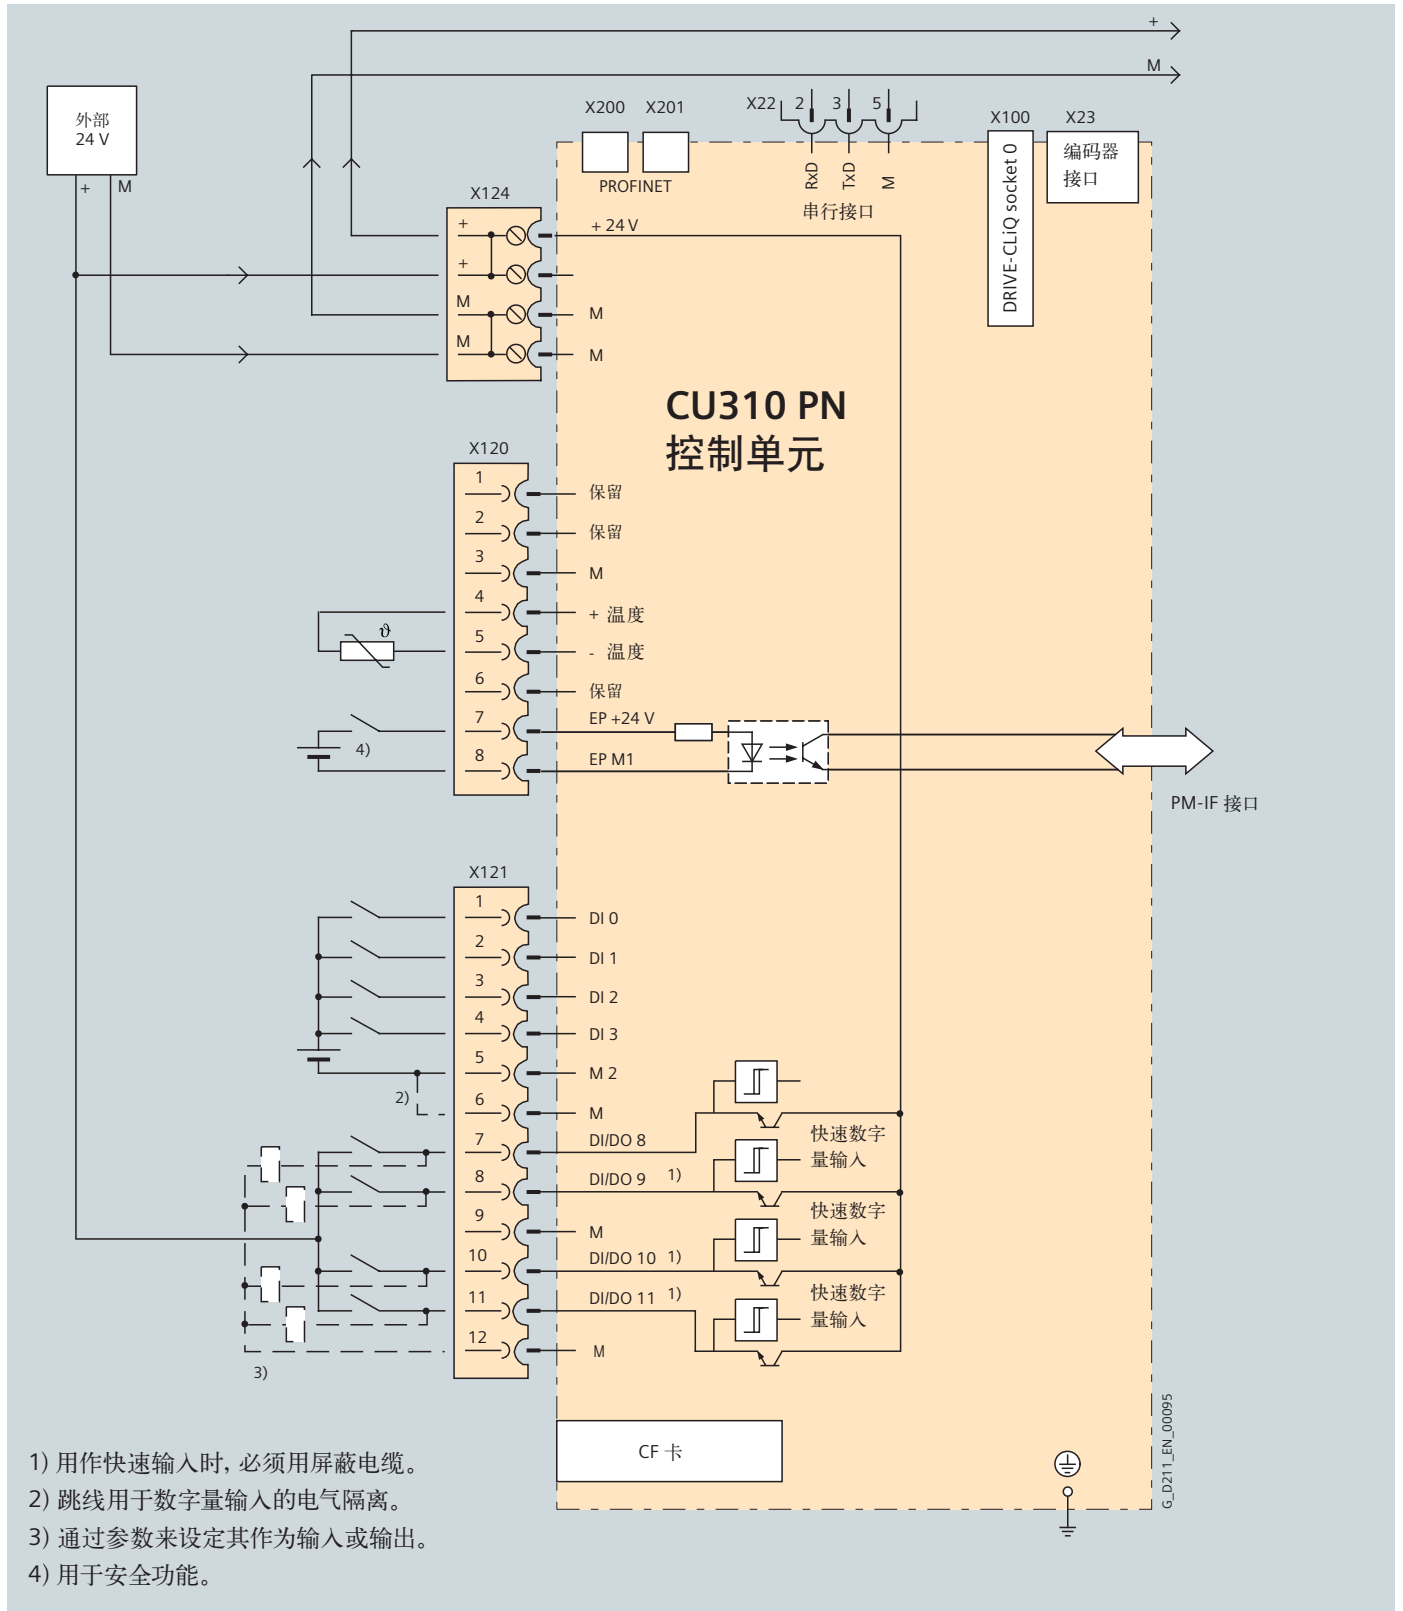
+
M
外部
24 V
+ M
X200 X201
PROFINET
X22 2 3 5
RxD TxD M
串行接口
X100
DRIVE-CLiQ socket 0
X23
编码器接口
X124
+ + M M
+ 24 V
M
M
CU310 PN
控制单元
X120
1 保留
2 保留
3 M
4 + 温度
5 - 温度
6 保留
7 EP +24 V
8 EP M1
4)
PM-IF 接口
X121
1 DI 0
2 DI 1
3 DI 2
4 DI 3
5 M 2
2)
6 M
7 DI/DO 8
8 DI/DO 9 1)
9 M
10 DI/DO 10 1)
11 DI/DO 11 1)
12 M
快速数字量输入
快速数字量输入
快速数字量输入
3)
CF 卡
G_D211_EN_00095
1) 用作快速输入时，必须用屏蔽电缆。
2) 跳线用于数字量输入的电气隔离。
3) 通过参数来设定其作为输入或输出。
4) 用于安全功能。